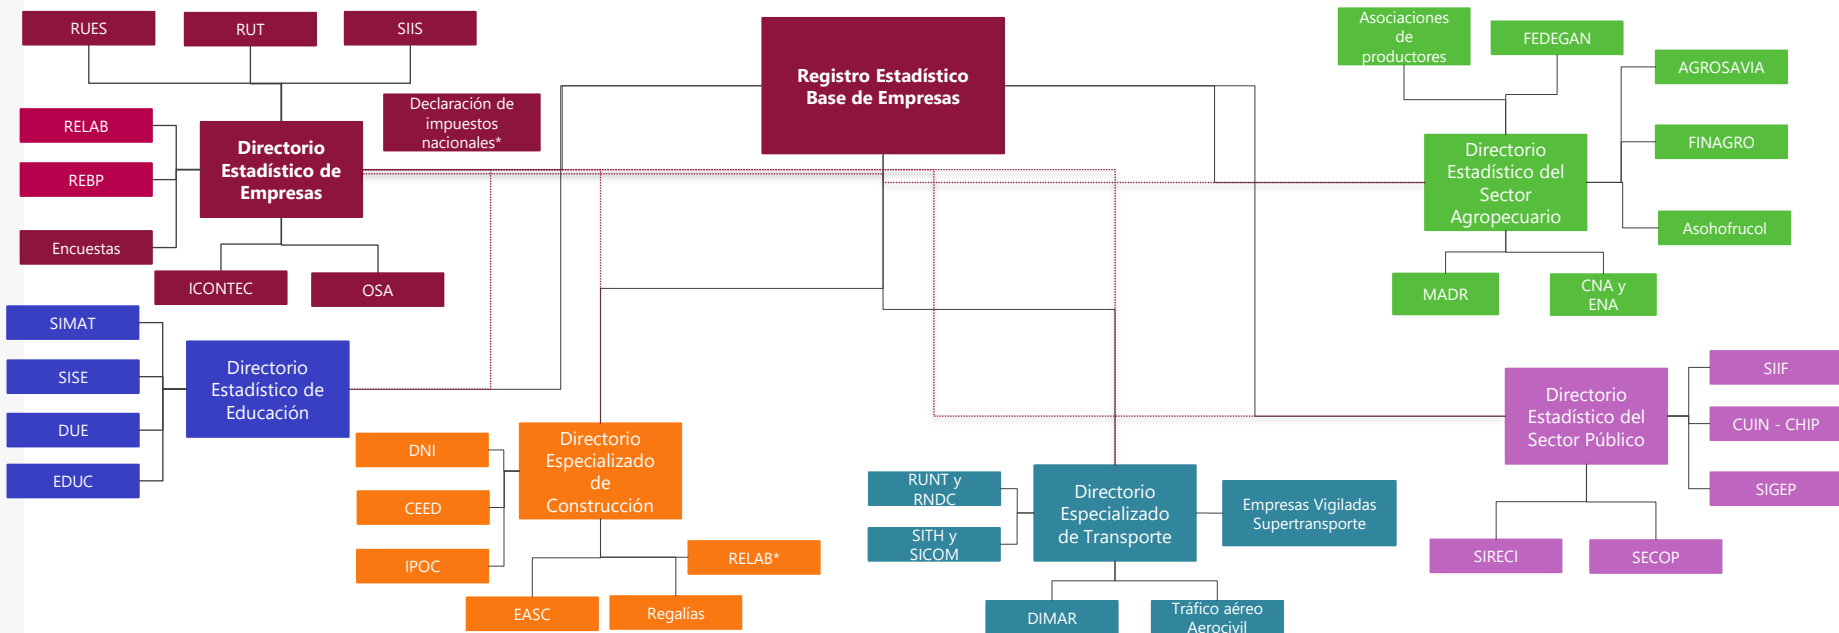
RUES
RUT
SIIS

Registro Estadístico Base de Empresas

Asociaciones de productores
FEDEGAN
AGROSAVIA
FINAGRO
Asohofrucol

RELAB
REBP
Encuestas
Directorio Estadístico de Empresas
Declaración de impuestos nacionales*
ICONTEC
OSA

Directorio Estadístico del Sector Agropecuario
MADR
CNA y ENA

SIMAT
SISE
DUE
EDUC
Directorio Estadístico de Educación

DNI
CEED
IPOC
Directorio Especializado de Construcción
RELAB*
EASC
Regalías

RUNT y RNDC
SITH y SICOM
Directorio Especializado de Transporte
Empresas Vigiladas Supertransporte
DIMAR
Tráfico aéreo Aerocivil

Directorio Estadístico del Sector Público
SIIF
CUIN - CHIP
SIGEP
SIRECI
SECOP